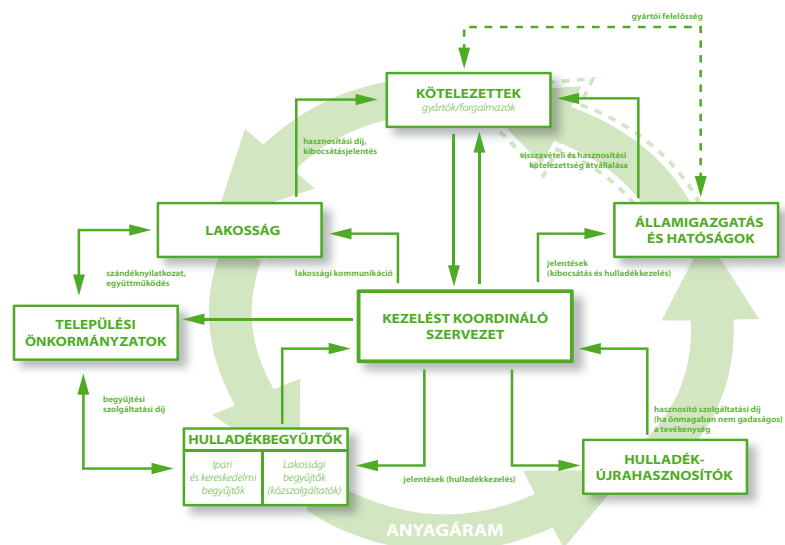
gyártói felelősség

KÖTELEZETTEK
gyártók/forgalmazók

hasznosítási díj, kibocsátásjelentés

visszavételi és hasznosítási kötelezettség átvállalása

LAKOSSÁG

ÁLLAMIGAZGATÁS ÉS HATÓSÁGOK

szándéknyilatkozat, együttműködés

lakossági kommunikáció

jelentések (kibocsátás és hulladékkezelés)

TELEPÜLÉSI ÖNKORMÁNYZATOK

KEZELÉST KOORDINÁLÓ SZERVEZET

jelentések

begyűjtési szolgáltatási díj

hasznosító szolgáltatási díj (ha önmagában nem gadaságos) a tevékenység

HULLADÉKBEGYŰJTŐK

| Ipari és kereskedelmi begyűjtők | Lakossági begyűjtők (közszolgáltatók) |
|---|---|

jelentések (hulladékkezelés)

HULLADÉK-ÚJRAHASZNOSÍTÓK

ANYAGÁRAM